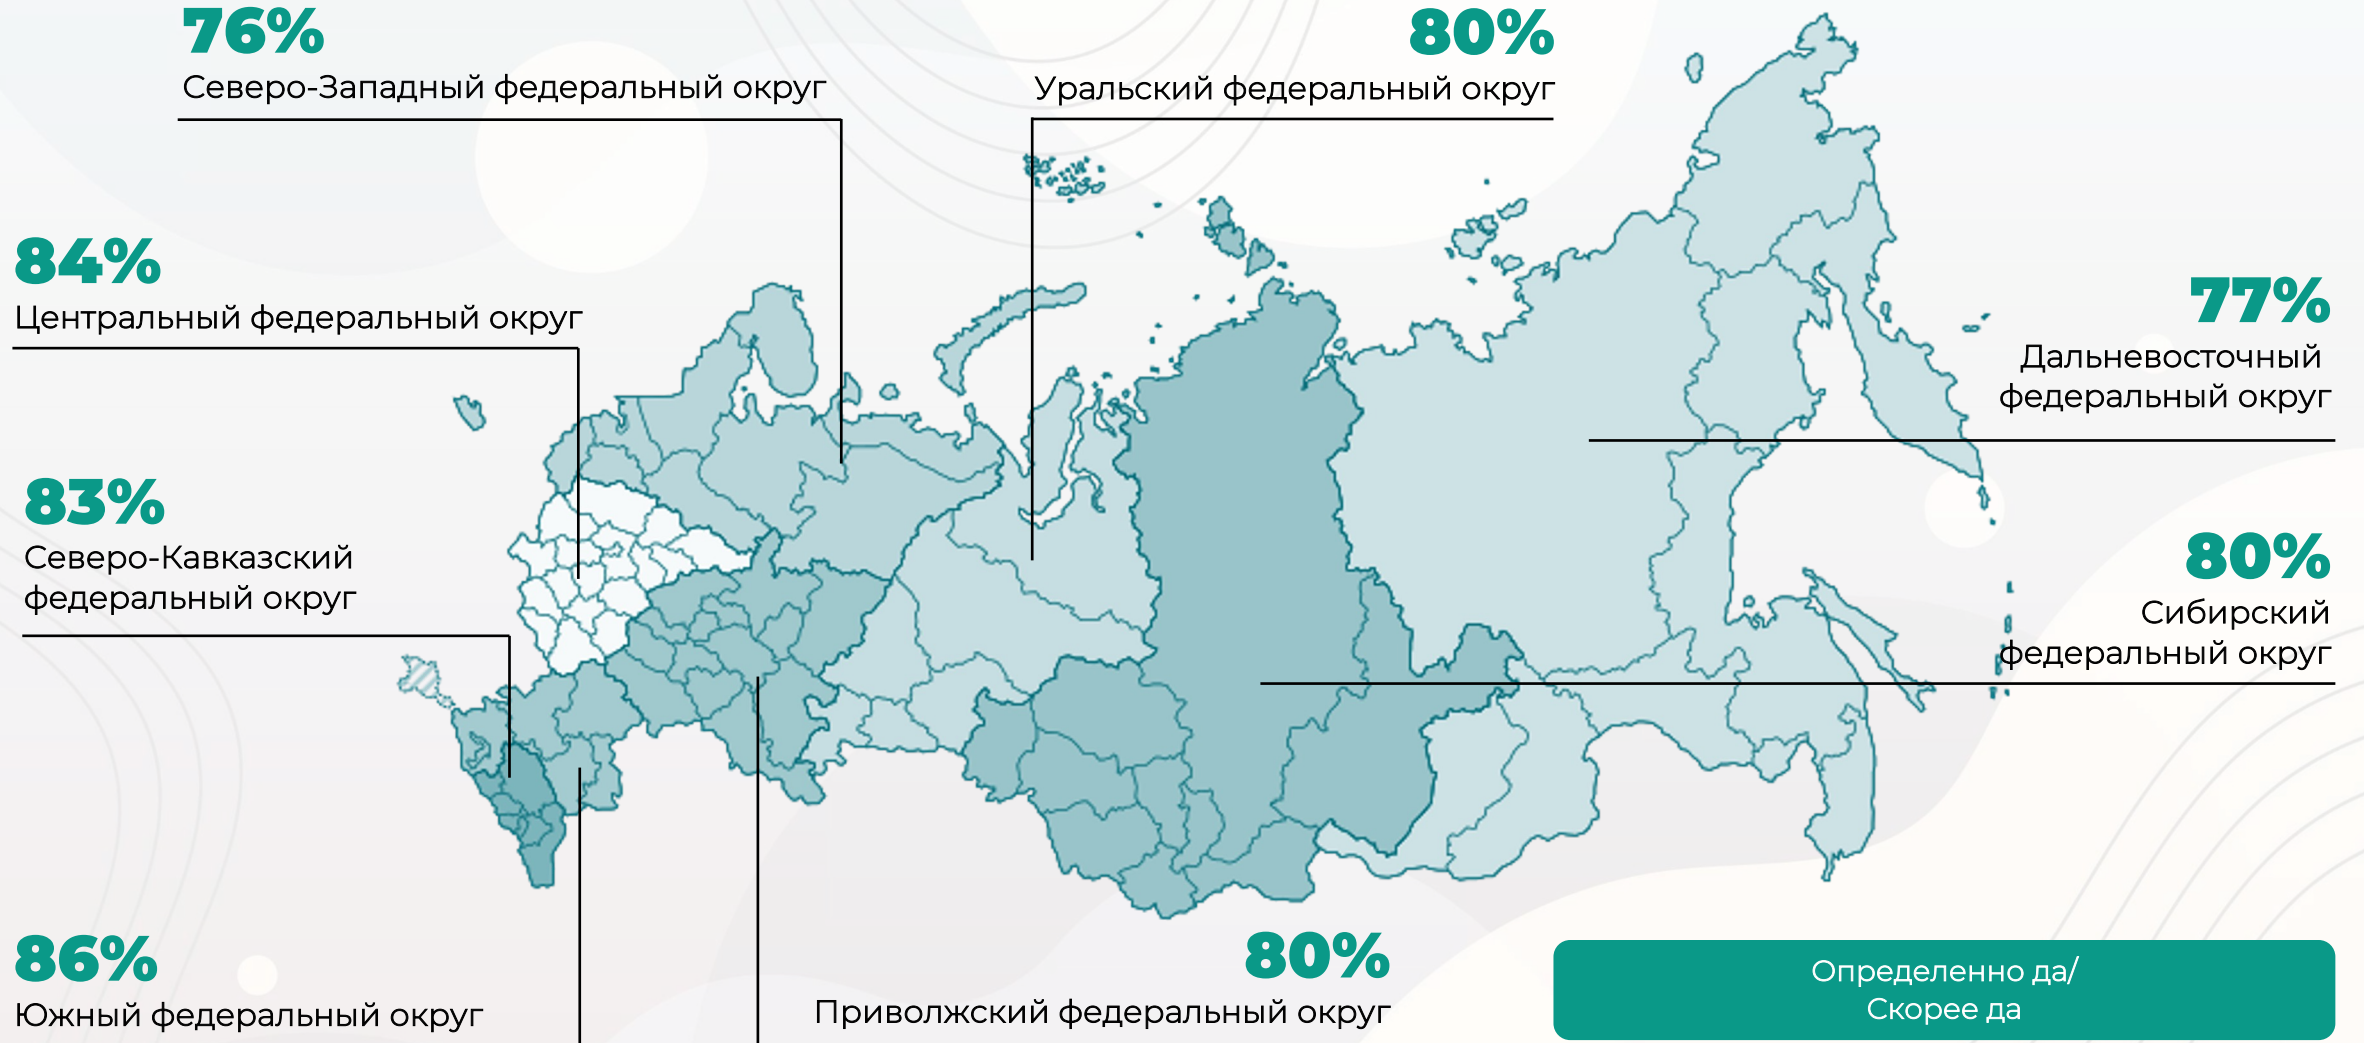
76%
Северо-Западный федеральный округ

80%
Уральский федеральный округ

84%
Центральный федеральный округ

77%
Дальневосточный федеральный округ

83%
Северо-Кавказский федеральный округ

80%
Сибирский федеральный округ

86%
Южный федеральный округ

80%
Приволжский федеральный округ

Определенно да/
Скорее да